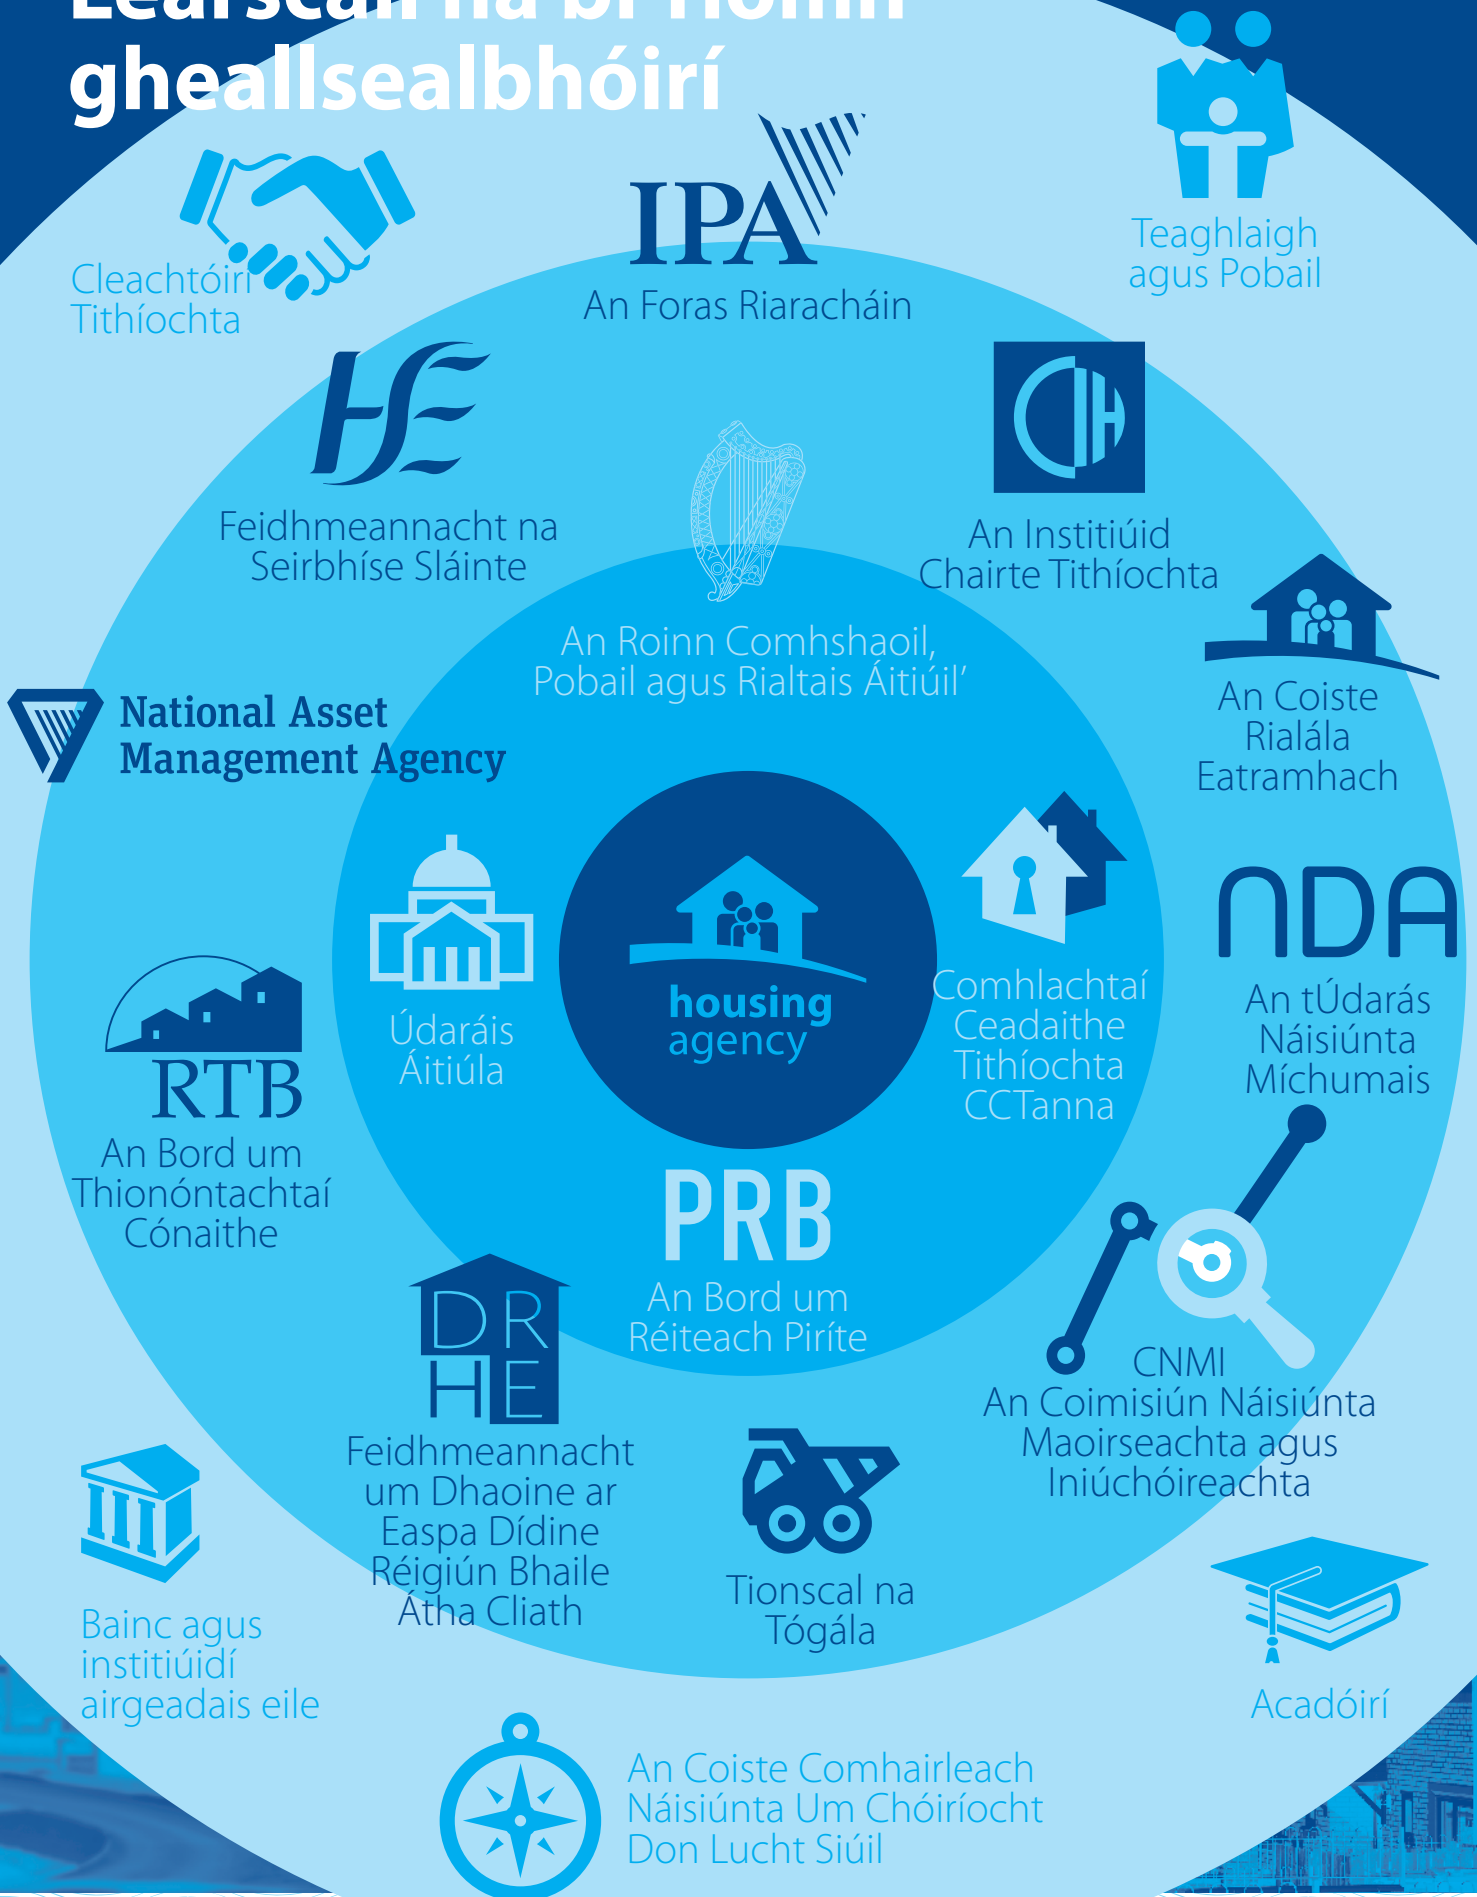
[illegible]
gheallsealbhóirí

Cleachtóirí Tithíochta

IPA
An Foras Riaracháin

Teaghlaigh agus Pobail

HSE
Feidhmeannacht na Seirbhíse Sláinte

CIH
An Institiúid Chairte Tithíochta

An Roinn Comhshaoil, Pobail agus Rialtais Áitiúil'

An Coiste Rialála Eatramhach

National Asset Management Agency

housing agency

Údaráis Áitiúla

Comhlachtaí Ceadaithe Tithíochta CCTanna

NDA
An tÚdarás Náisiúnta Míchumais

RTB
An Bord um Thionóntachtaí Cónaithe

PRB
An Bord um Réiteach Piríte

DR HE
Feidhmeannacht um Dhaoine ar Easpa Dídine Réigiún Bhaile Átha Cliath

CNMI
An Coimisiún Náisiúnta Maoirseachta agus Iniúchóireachta

Tionscal na Tógála

Bainc agus institiúidí airgeadais eile

Acadóirí

An Coiste Comhairleach Náisiúnta Um Chóiríocht Don Lucht Siúil